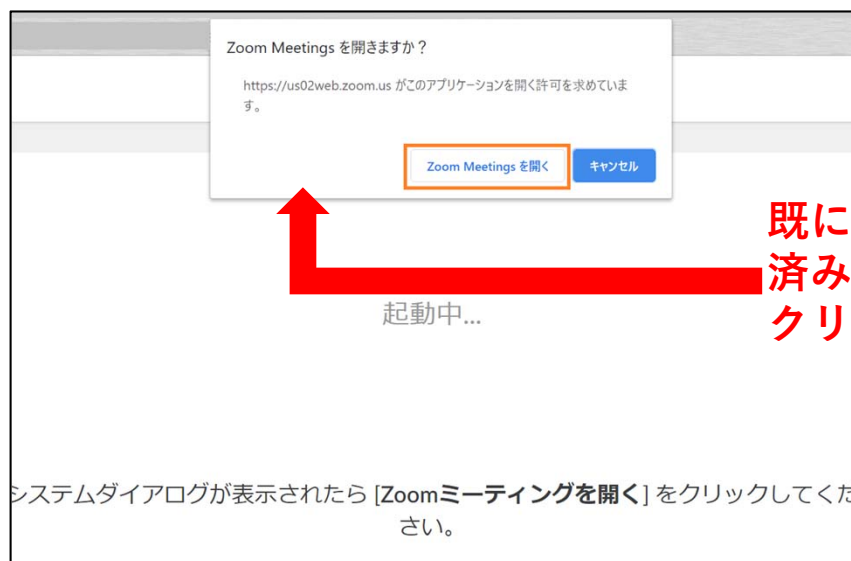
Zoom Meetings を開きますか？

https://us02web.zoom.us がこのアプリケーションを開く許可を求めています。

Zoom Meetings を開く

キャンセル

既に
済み
クリ

起動中...

システムダイアログが表示されたら [**Zoomミーティングを開く**] をクリックしてくだ さい。